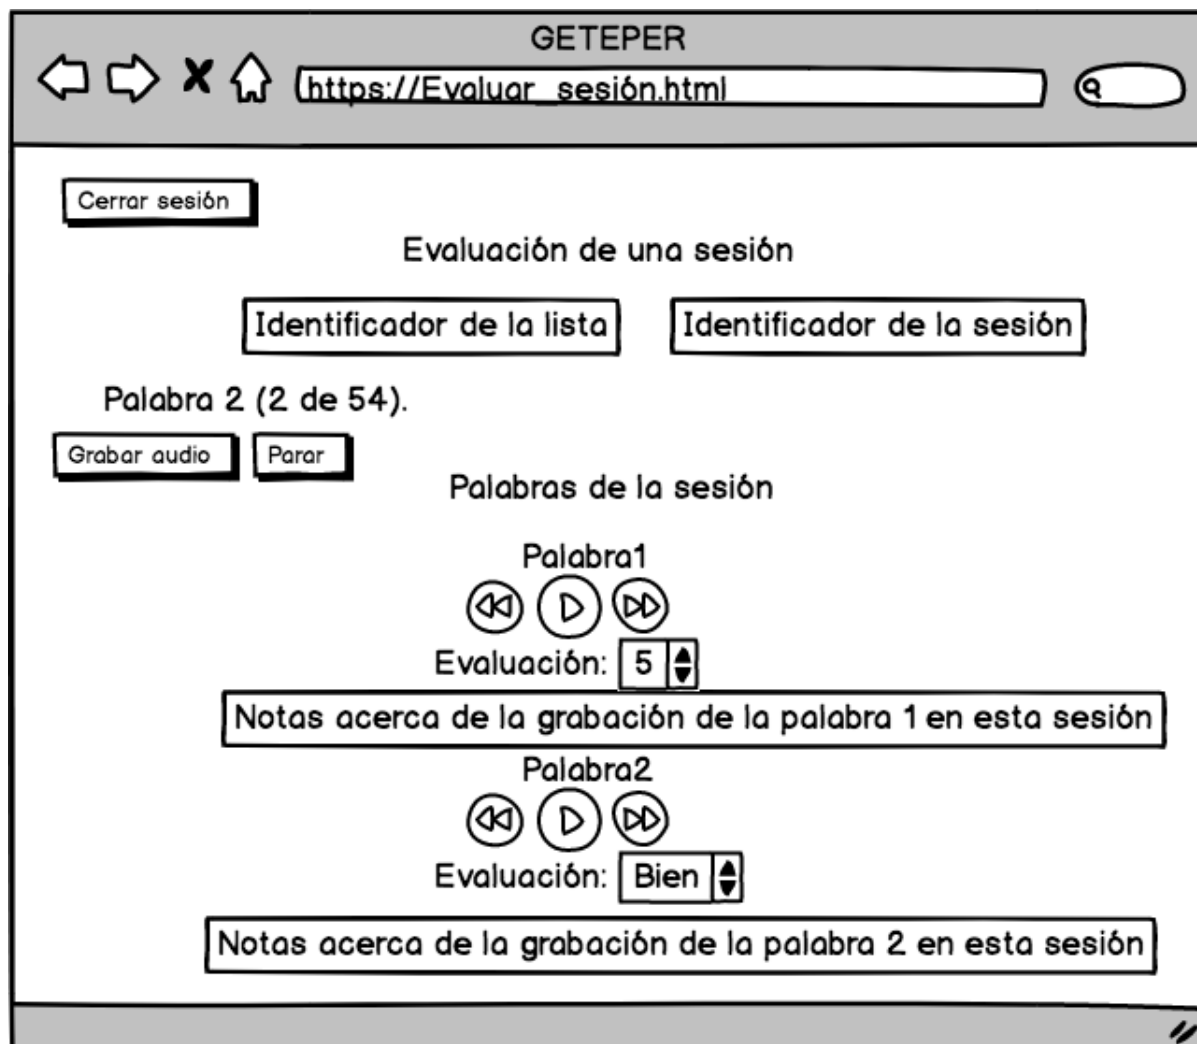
GETEPER

https://Evaluar_sesión.html

Cerrar sesión

Evaluación de una sesión

Identificador de la lista

Identificador de la sesión

Palabra 2 (2 de 54).

Grabar audio

Parar

Palabras de la sesión

Palabra1

Evaluación: 5

Notas acerca de la grabación de la palabra 1 en esta sesión

Palabra2

Evaluación: Bien

Notas acerca de la grabación de la palabra 2 en esta sesión